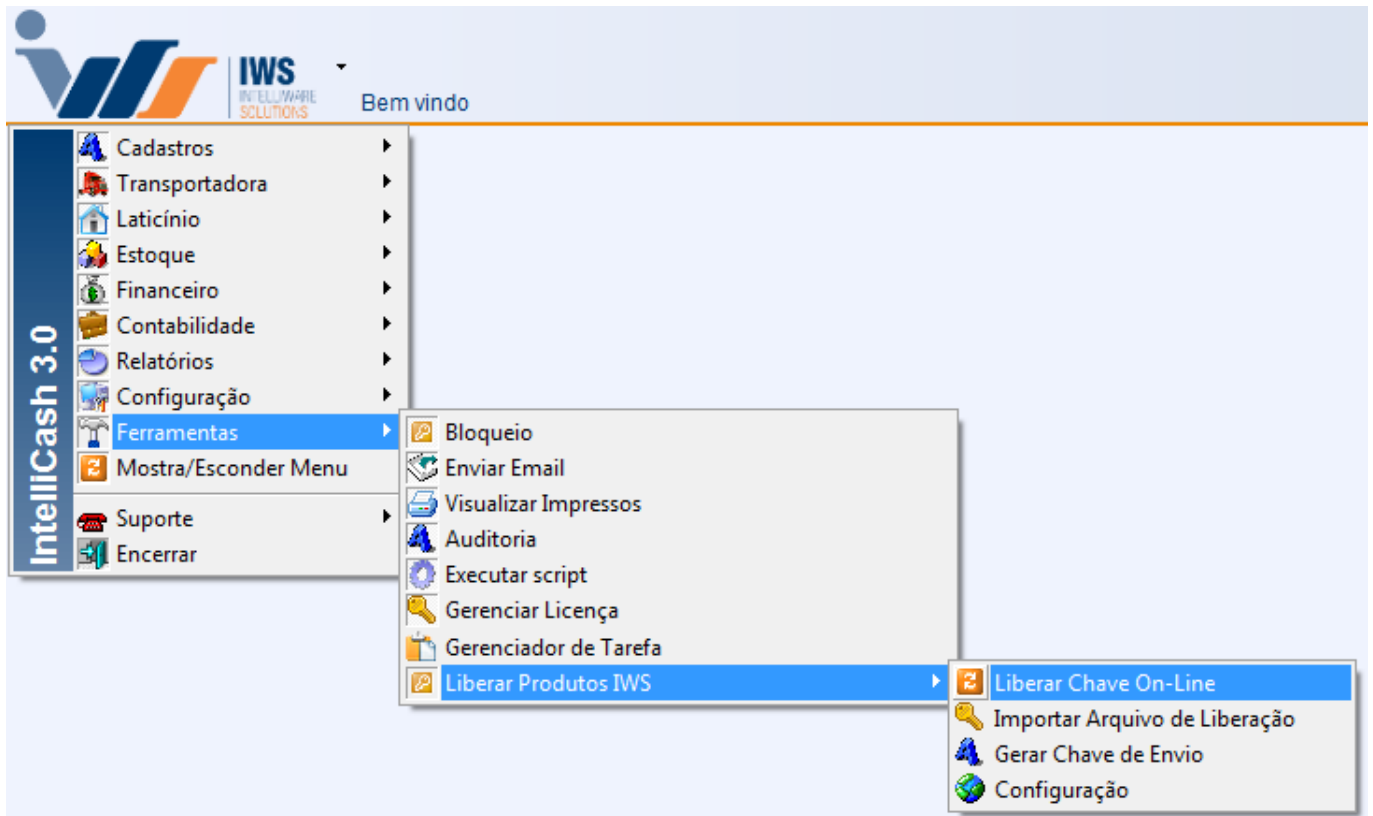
IWS
INTELLIWARE SOLUTIONS

Bem vindo

IntelliCash 3.0

Cadastros
Transportadora
Laticínio
Estoque
Financeiro
Contabilidade
Relatórios
Configuração
Ferramentas
Mostra/Esconder Menu
Suporte
Encerrar

Bloqueio
Enviar Email
Visualizar Impressos
Auditoria
Executar script
Gerenciar Licença
Gerenciador de Tarefa
Liberar Produtos IWS

Liberar Chave On-Line
Importar Arquivo de Liberação
Gerar Chave de Envio
Configuração